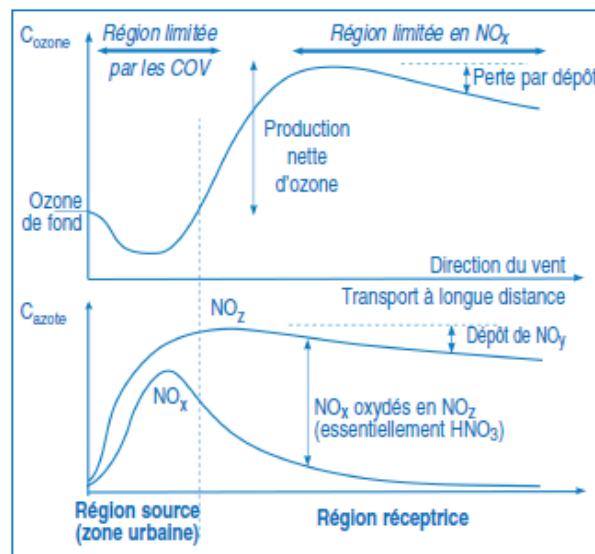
$C_{ozone}$

Région limitée par les COV

Région limitée en $NO_X$

Perte par dépôt

Production nette d'ozone

Ozone de fond

Direction du vent

Transport à longue distance

$C_{azote}$

$NO_Z$

Dépôt de $NO_y$

$NO_X$

$NO_X$ oxydés en $NO_Z$ (essentiellement $HNO_3$)

Région source (zone urbaine)

Région réceptrice